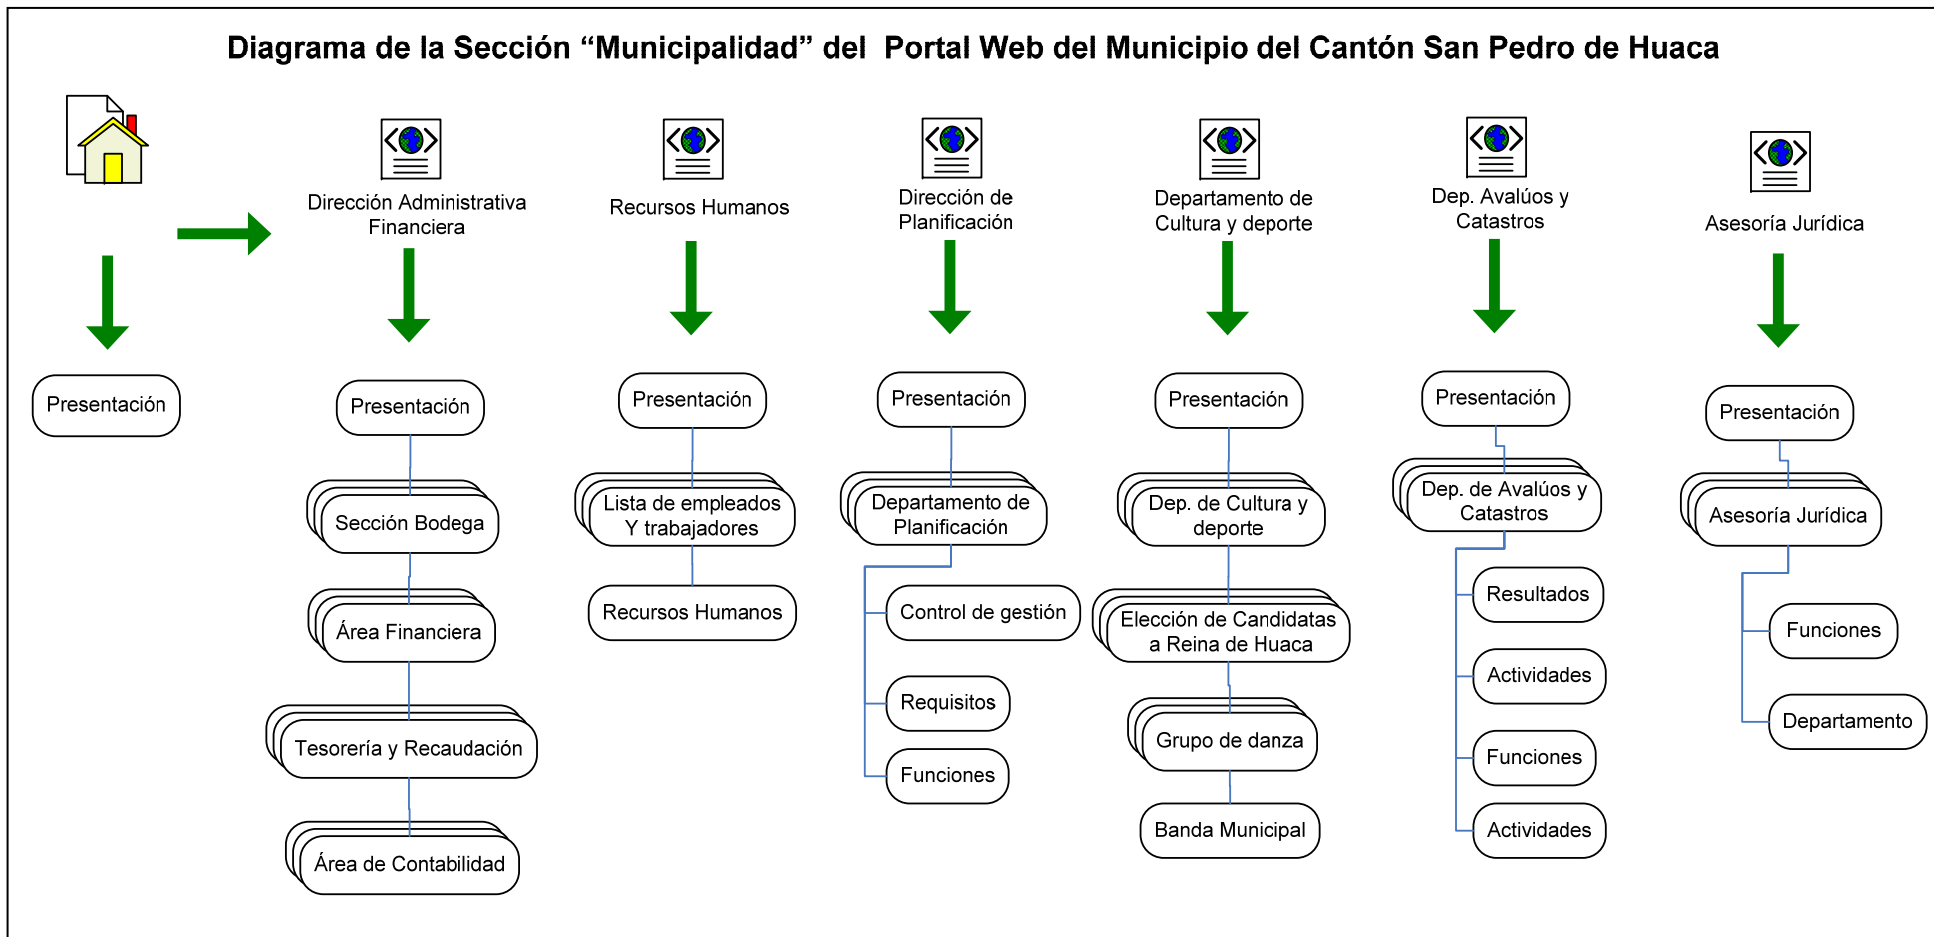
Diagrama de la Sección “Municipalidad” del Portal Web del Municipio del Cantón San Pedro de Huaca

Presentación

Dirección Administrativa Financiera

Presentación

Sección Bodega

Área Financiera

Tesorería y Recaudación

Área de Contabilidad

Recursos Humanos

Presentación

Lista de empleados Y trabajadores

Recursos Humanos

Dirección de Planificación

Presentación

Departamento de Planificación

Control de gestión

Requisitos

Funciones

Departamento de Cultura y deporte

Presentación

Dep. de Cultura y deporte

Elección de Candidatas a Reina de Huaca

Grupo de danza

Banda Municipal

Dep. Avalúos y Catastros

Presentación

Dep. de Avalúos y Catastros

Resultados

Actividades

Funciones

Actividades

Asesoría Jurídica

Presentación

Asesoría Jurídica

Funciones

Departamento